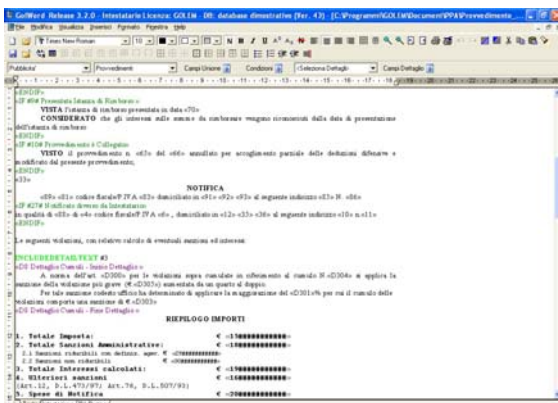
GolWord Release 3.2.0 - Intestatario Licenza: GOLEM - DB: database dimostrativo (Ver. 43) - [C:\Programmi\GOLEM\Document\PPA\Provvedimento_

File Modifica Visualizza Inserisci Formato Tabella Help

Times New Roman 10

Pubblicato Provvedimenti Campi Unione Condizioni <Seleziona Dettaglio> Campi Dettaglio

«ENDIF»
«IF #04# Presentata Istanza di Rimborso»
VISTA l'istanza di rimborso presentata in data «70»
CONSIDERATO che gli interessi sulle somme da rimborsare vengono riconosciuti dalla data di presentazione dell'istanza di rimborso
«ENDIF»
«IF #10# Provvedimento a Collegato»
VISTO il provvedimento n. «63» del «66» annullato per accoglimento parziale delle deduzioni difensive e modificato dal presente provvedimento;
«ENDIF»
«33»

NOTIFICA
«89» «01» codice fiscale/P.IVA «02» domiciliato in «91» «92» «93» al seguente indirizzo «03» N. «06»
«IF #27# Notificato diverso da Intestatario»
in qualità di «85» di «4» codice fiscale/P.IVA «6» , domiciliato in «12» «13» «36» al seguente indirizzo «10» n.«11»
«ENDIF»

Le seguenti violazioni, con relativo calcolo di eventuali sanzioni ed interessi:

INCLUDEDETAILTEXT #3
«D8 Dettaglio Cumuli - Inizio Dettaglio»
A norma dell'art. «D300» per le violazioni sopra cumulate in riferimento al cumulo N.«D304» si applica la sanzione della violazione più grave («D302») aumentata da un quarto al doppio.
Per tale aumento codesto ufficio ha determinato di applicare la maggiorazione del «D301»% per cui il cumulo delle violazioni comporta una sanzione di € «D303»
«D8 Dettaglio Cumuli - Fine Dettaglio»

RIEPILOGO IMPORTI

1. Totale Imposta: € «15###########»
2. Totale Sanzioni Amministrative: € «16###########»
2.1 Sanzioni riducibili con definiz. agev. € «17###########»
2.2 Sanzioni non riducibili € «18###########»
3. Totale Interessi calcolati: € «19###########»
4. Ulteriori sanzioni € «1###########»
(Art.12, D.L.473/97; Art.76, D.L.507/93)
5. Spese di Notifica € «20###########»